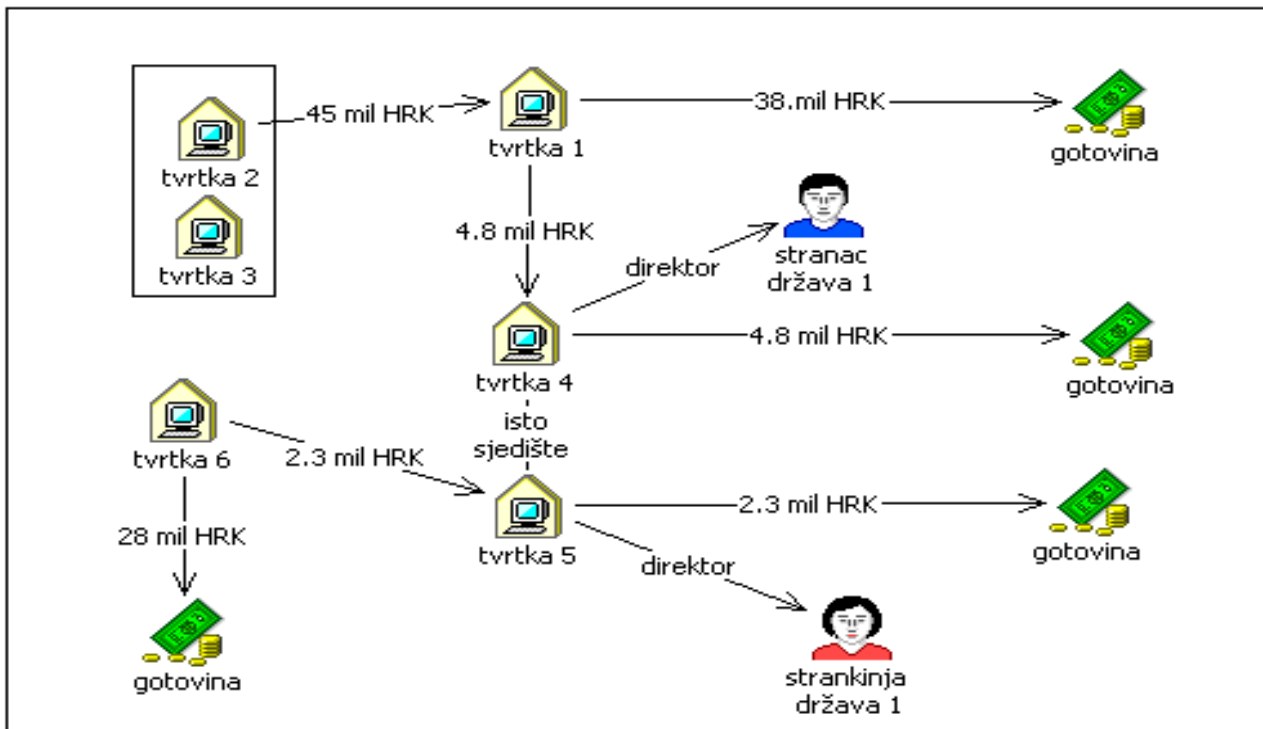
tvrtka 2

tvrtka 3

45 mil HRK

tvrtka 1

38.mil HRK

gotovina

4.8 mil HRK

direktor

stranac država 1

tvrtka 4

4.8 mil HRK

gotovina

isto sjedište

tvrtka 6

2.3 mil HRK

tvrtka 5

2.3 mil HRK

gotovina

28 mil HRK

direktor

gotovina

strankinja država 1